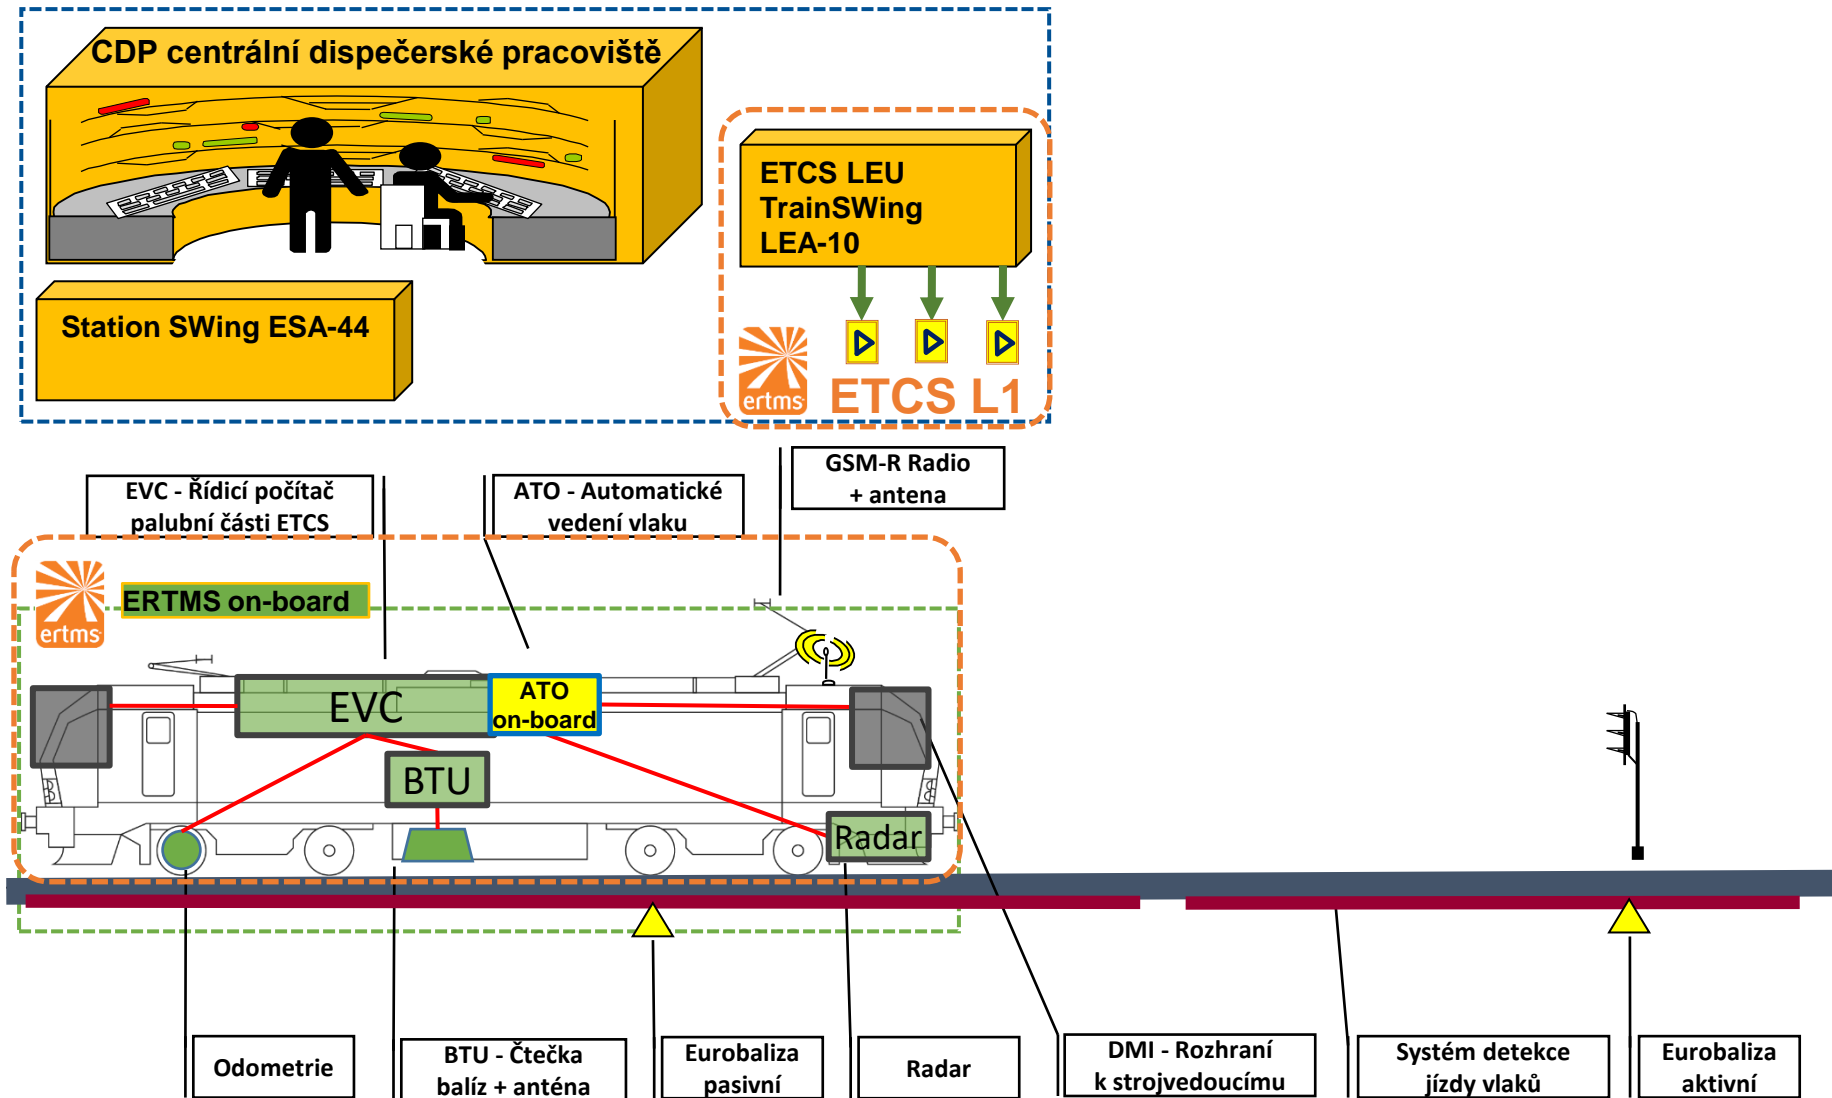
CDP centrální dispečerské pracoviště

Station SWing ESA-44

ETCS LEU
TrainSWing
LEA-10

ertms ETCS L1

EVC - Řídicí počítač palubní části ETCS

ATO - Automatické vedení vlaku

GSM-R Radio + antena

ertms

ERTMS on-board

EVC

ATO on-board

BTU

Radar

Odometrie

BTU - Čtečka balíz + anténa

Eurobaliza pasivní

Radar

DMI - Rozhraní k strojvedoucímu

Systém detekce jízdy vlaků

Eurobaliza aktivní